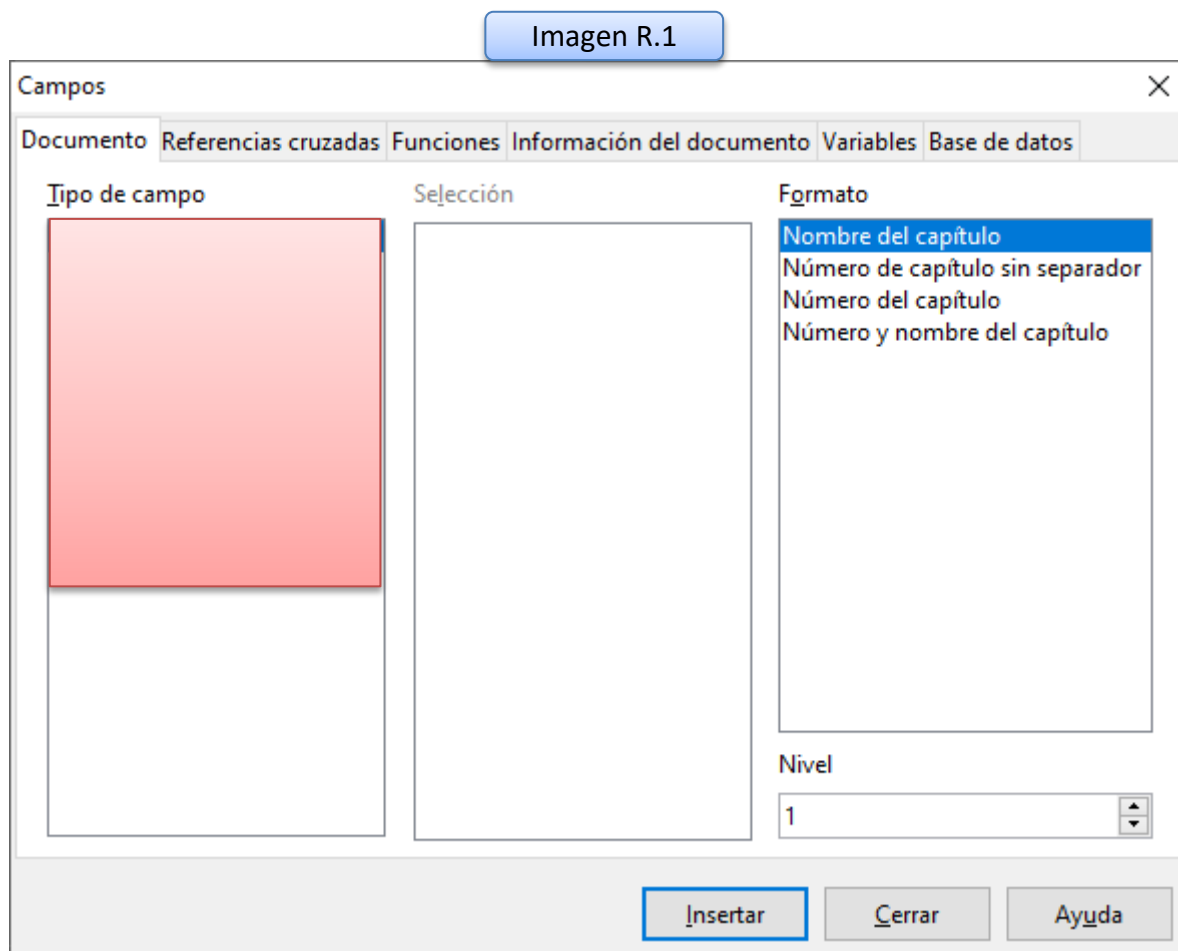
Imagen R.1

Campos

×

Documento | Referencias cruzadas | Funciones | Información del documento | Variables | Base de datos

Tipo de campo

Selección

Formato

Nombre del capítulo
Número de capítulo sin separador
Número del capítulo
Número y nombre del capítulo

Nivel

1

Insertar | Cerrar | Ayuda